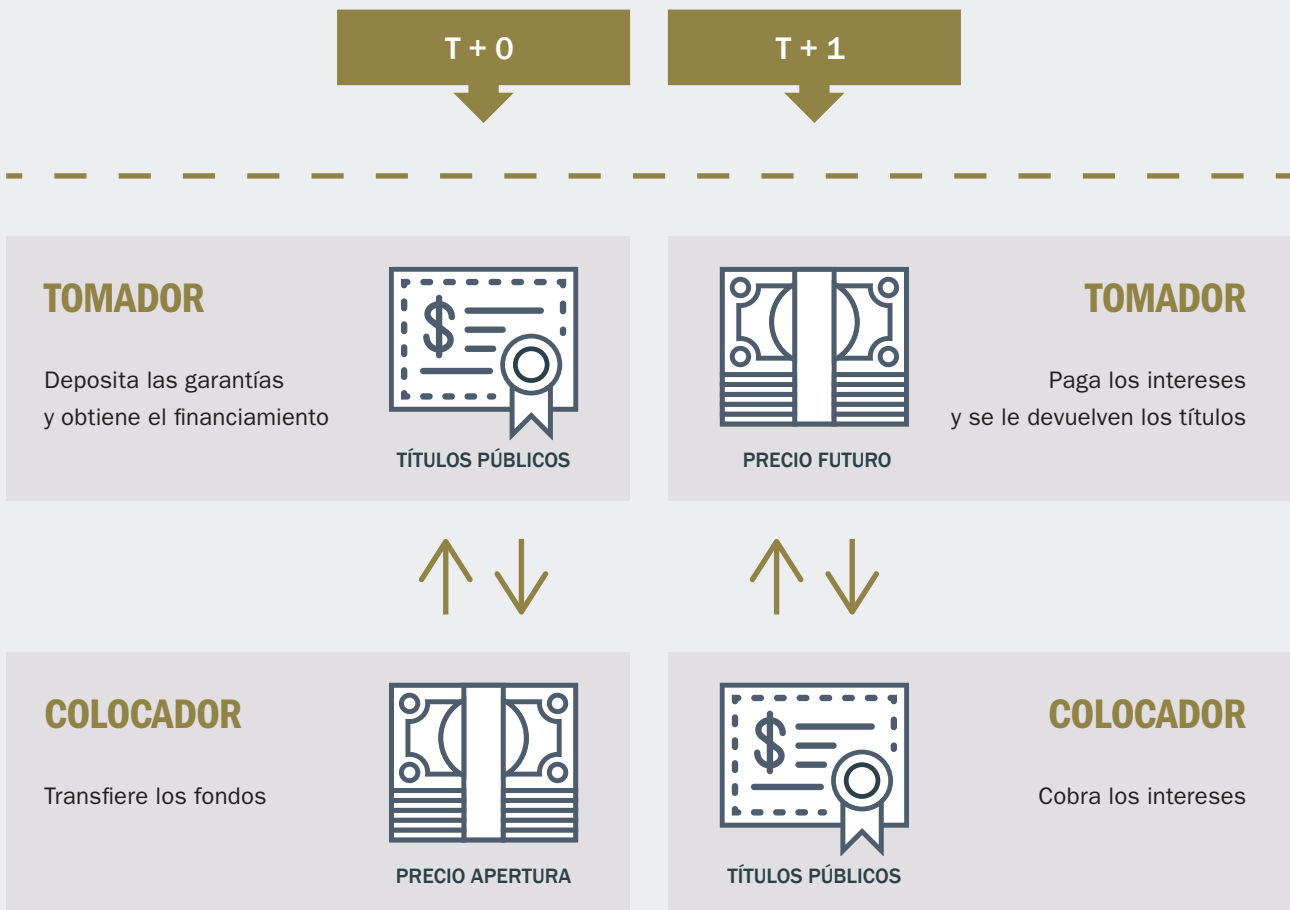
T + 0

T + 1

TOMADOR

Deposita las garantías y obtiene el financiamiento

TÍTULOS PÚBLICOS

PRECIO FUTURO

TOMADOR

Paga los intereses y se le devuelven los títulos

COLOCADOR

Transfiere los fondos

PRECIO APERTURA

TÍTULOS PÚBLICOS

COLOCADOR

Cobra los intereses